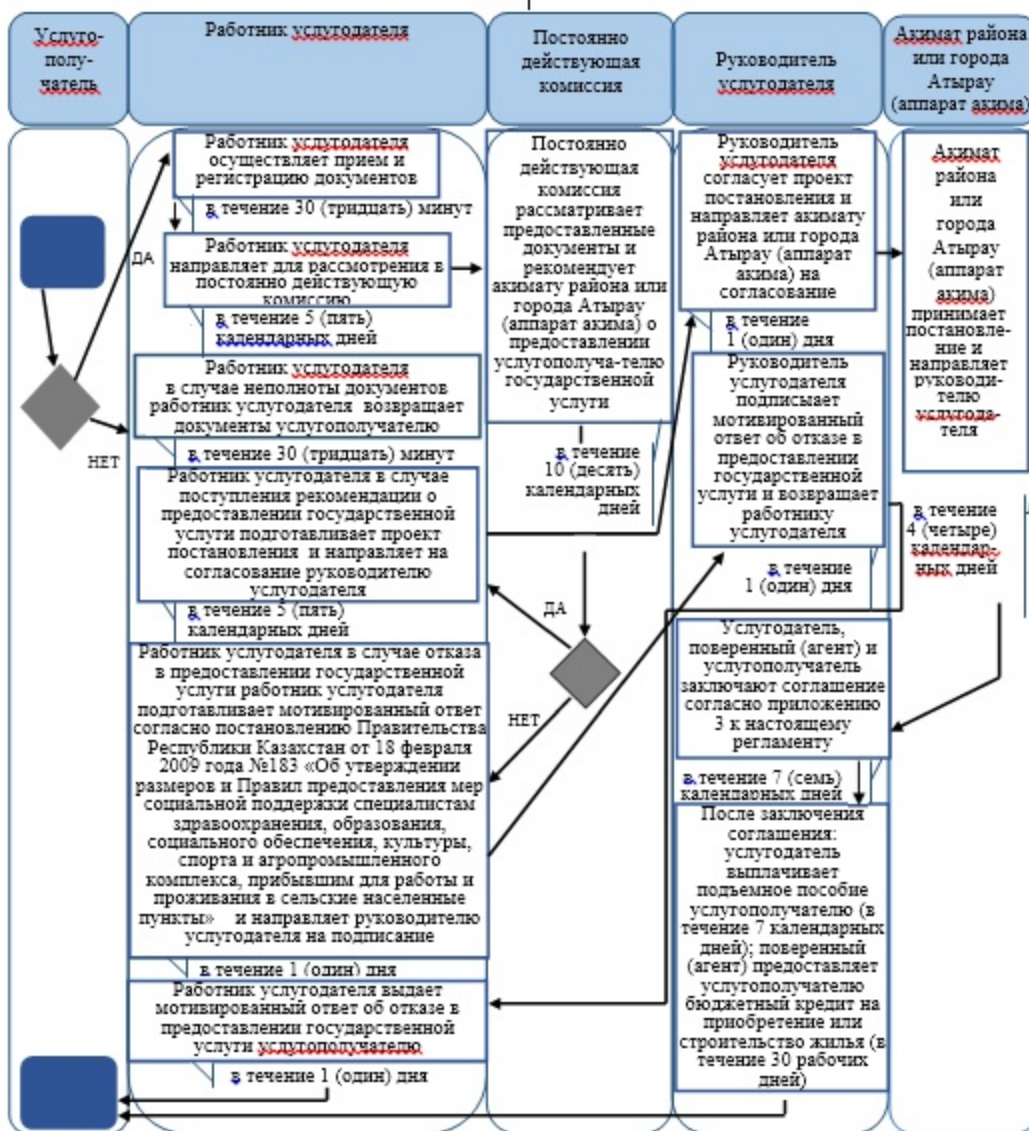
Услугополучатель

Работник услугодателя

Постоянно действующая комиссия

Руководитель услугодателя

Акимат района или города Атырау (аппарат акима)

Работник услугодателя осуществляет прием и регистрацию документов

в течение 30 (тридцать) минут

ДА

Работник услугодателя направляет для рассмотрения в постоянно действующую комиссию

в течение 5 (пять) календарных дней

Работник услугодателя в случае неполноты документов работник услугодателя возвращает документы услугополучателю

в течение 30 (тридцать) минут

НЕТ

Работник услугодателя в случае поступления рекомендации о предоставлении государственной услуги подготавливает проект постановления и направляет на согласование руководителю услугодателя

в течение 5 (пять) календарных дней

Работник услугодателя в случае отказа в предоставлении государственной услуги работник услугодателя подготавливает мотивированный ответ согласно постановлению Правительства Республики Казахстан от 18 февраля 2009 года №183 «Об утверждении размеров и Правил предоставления мер социальной поддержки специалистам здравоохранения, образования, социального обеспечения, культуры, спорта и агропромышленного комплекса, прибывшим для работы и проживания в сельские населенные пункты» и направляет руководителю услугодателя на подписание

в течение 1 (один) дня

Работник услугодателя выдает мотивированный ответ об отказе в предоставлении государственной услуги услугополучателю

в течение 1 (один) дня

Постоянно действующая комиссия рассматривает предоставленные документы и рекомендует акимату района или города Атырау (аппарат акима) о предоставлении услугополуча-телю государственной услуги

в течение 10 (десять) календарных дней

ДА

НЕТ

Руководитель услугодателя согласует проект постановления и направляет акимату района или города Атырау (аппарат акима) на согласование

в течение 1 (один) дня

Руководитель услугодателя подписывает мотивированный ответ об отказе в предоставлении государственной услуги и возвращает работнику услугодателя

в течение 1 (один) дня

Услугодатель, поверенный (агент) и услугополучатель заключают соглашение согласно приложению 3 к настоящему регламенту

в течение 7 (семь) календарных дней

После заключения соглашения: услугодатель выплачивает подъемное пособие услугополучателю (в течение 7 календарных дней); поверенный (агент) предоставляет услугополучателю бюджетный кредит на приобретение или строительство жилья (в течение 30 рабочих дней)

Акимат района или города Атырау (аппарат акима) принимает постановление и направляет руководителю услугодателя

в течение 4 (четыре) календарных дней